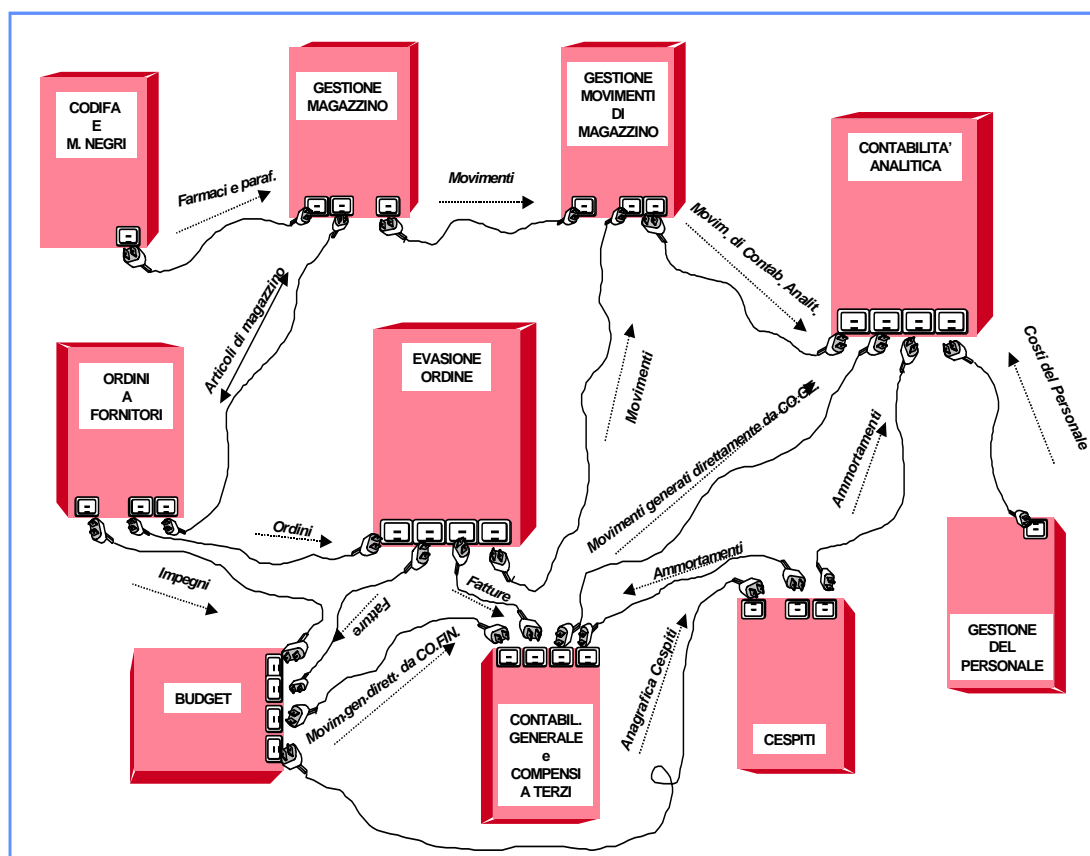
CODIFA E M. NEGRI

GESTIONE MAGAZZINO

GESTIONE MOVIMENTI DI MAGAZZINO

CONTABILITA' ANALITICA

Farmaci e paraf.

Movimenti

Movim. di Contab. Analit.

Articoli di magazzino

ORDINI A FORNITORI

EVASIONE ORDINE

Movimenti

Costi del Personale

Movimenti generati direttamente da CO.GE.

Ammortamenti

Ordini

Impegni

Fatture

Fatture

Ammortamenti

BUDGET

Movim.gen.dirett. da CO.FIN.

Anagrafica Cespiti

CONTABIL. GENERALE e COMPENSI A TERZI

CESPITI

GESTIONE DEL PERSONALE